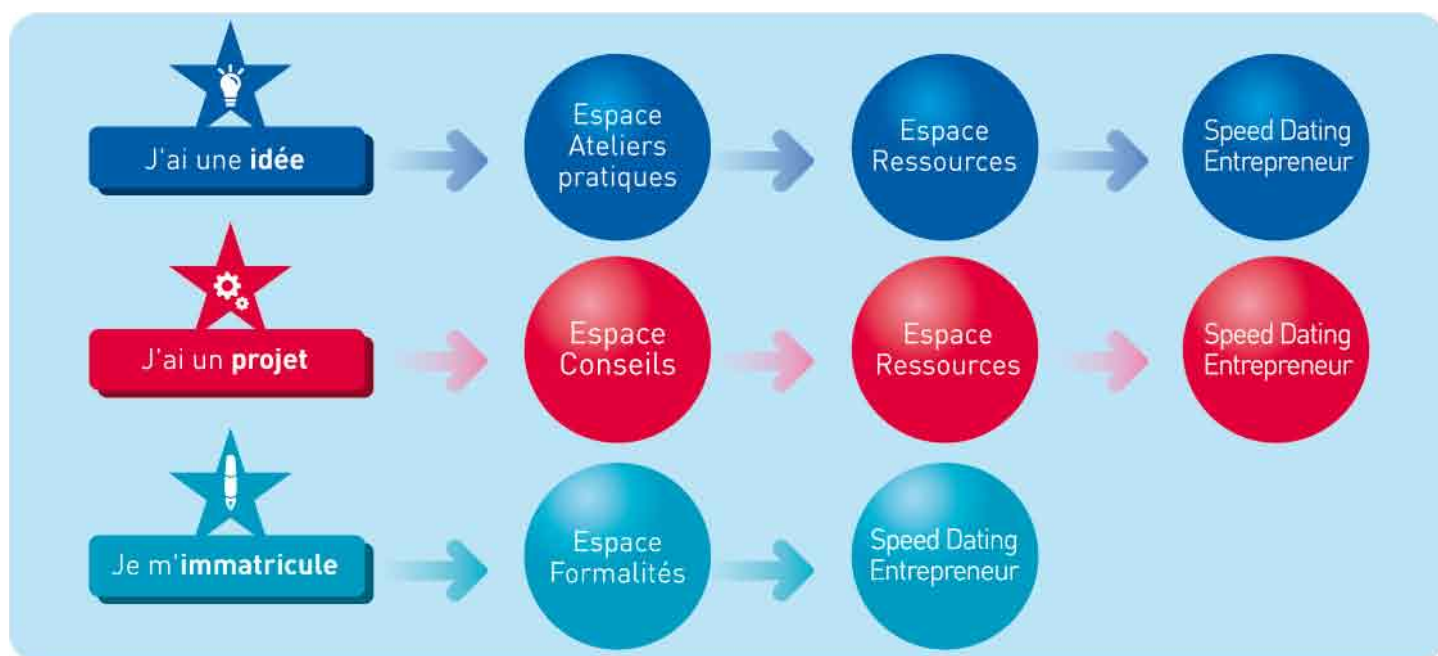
J'ai une **idée**

Espace Ateliers pratiques

Espace Ressources

Speed Dating Entrepreneur

J'ai un **projet**

Espace Conseils

Espace Ressources

Speed Dating Entrepreneur

Je m'**immatricule**

Espace Formalités

Speed Dating Entrepreneur